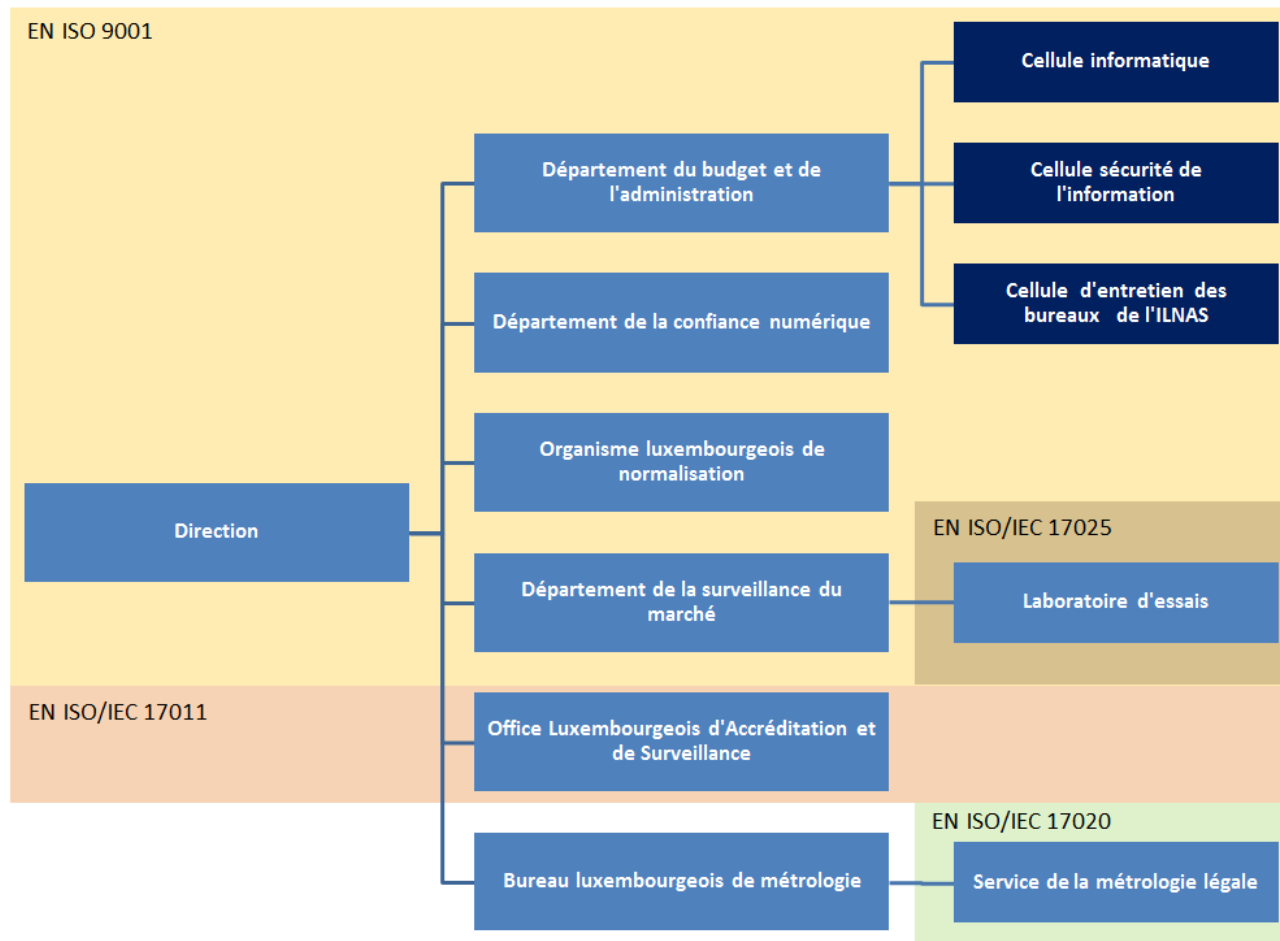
EN ISO 9001

Cellule informatique

Département du budget et de l'administration

Cellule sécurité de l'information

Cellule d'entretien des bureaux de l'ILNAS

Département de la confiance numérique

Organisme luxembourgeois de normalisation

Direction

EN ISO/IEC 17025

Département de la surveillance du marché

Laboratoire d'essais

EN ISO/IEC 17011

Office Luxembourgeois d'Accréditation et de Surveillance

EN ISO/IEC 17020

Bureau luxembourgeois de métrologie

Service de la métrologie légale